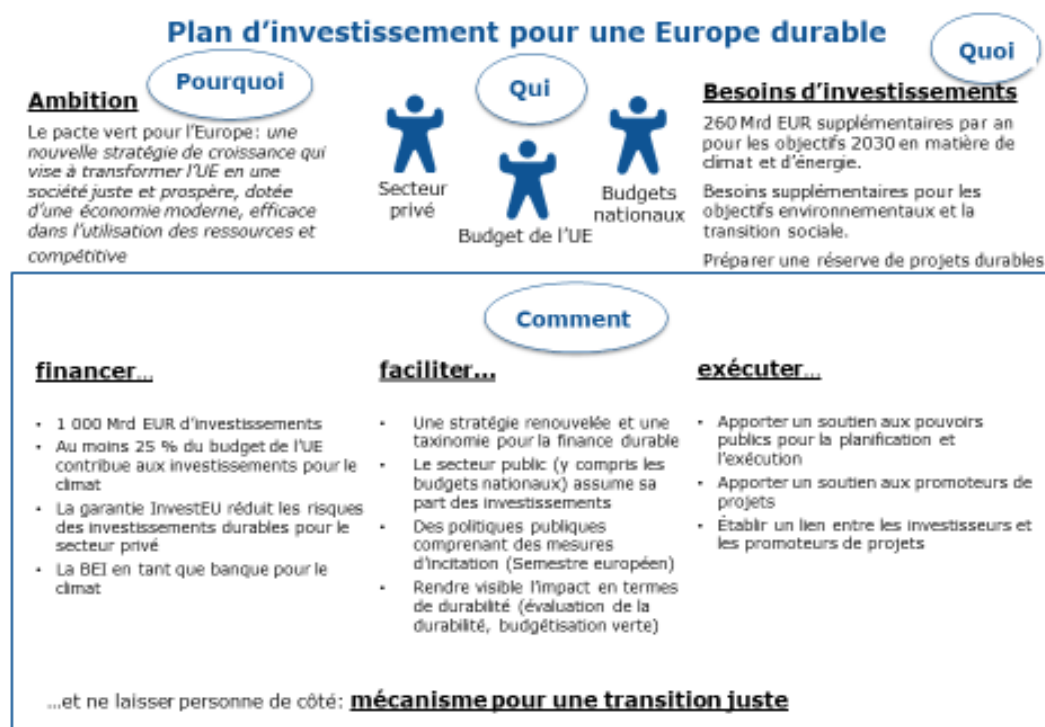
Plan d'investissement pour une Europe durable

Pourquoi

Qui

Quoi

Ambition

Le pacte vert pour l'Europe: une nouvelle stratégie de croissance qui vise à transformer l'UE en une société juste et prospère, dotée d'une économie moderne, efficace dans l'utilisation des ressources et compétitive

Secteur privé

Budget de l'UE

Budgets nationaux

Besoins d'investissements

260 Mrd EUR supplémentaires par an pour les objectifs 2030 en matière de climat et d'énergie.

Besoins supplémentaires pour les objectifs environnementaux et la transition sociale.

Préparer une réserve de projets durables

Comment

financer...

- 1 000 Mrd EUR d'investissements
- Au moins 25 % du budget de l'UE contribue aux investissements pour le climat
- La garantie InvestEU réduit les risques des investissements durables pour le secteur privé
- La BEI en tant que banque pour le climat

faciliter...

- Une stratégie renouvelée et une taxinomie pour la finance durable
- Le secteur public (y compris les budgets nationaux) assume sa part des investissements
- Des politiques publiques comprenant des mesures d'incitation (Semestre européen)
- Rendre visible l'impact en termes de durabilité (évaluation de la durabilité, budgétisation verte)

exécuter...

- Apporter un soutien aux pouvoirs publics pour la planification et l'exécution
- Apporter un soutien aux promoteurs de projets
- Établir un lien entre les investisseurs et les promoteurs de projets

...et ne laisser personne de côté: mécanisme pour une transition juste